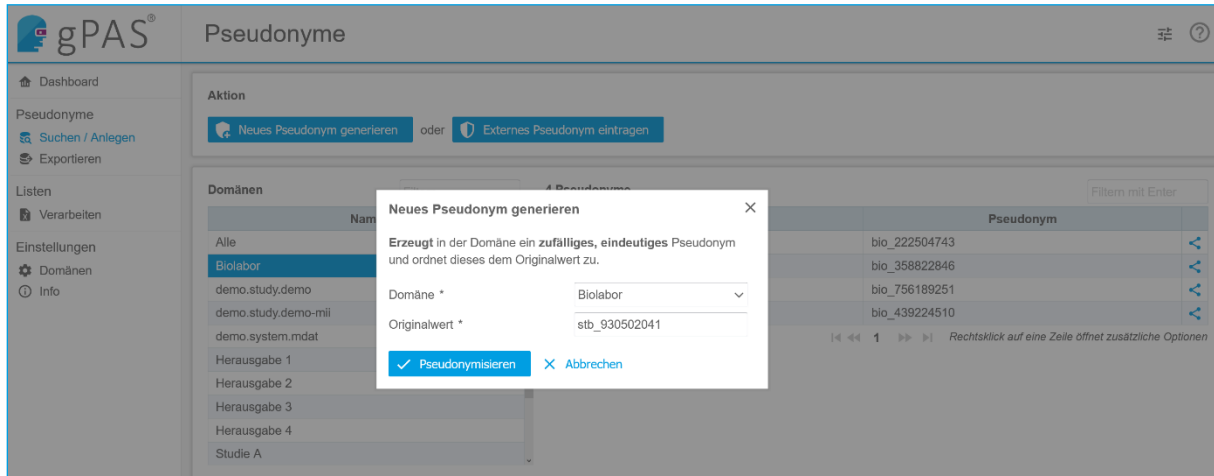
gPAS®

Pseudonyme

Dashboard

Pseudonyme
Suchen / Anlegen
Exportieren

Listen
Verarbeiten

Einstellungen
Domänen
Info

Aktion

Neues Pseudonym generieren oder Externes Pseudonym eintragen

Domänen

| Nam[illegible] |
|---|
| Alle |
| Biolabor |
| demo.study.demo |
| demo.study.demo-mii |
| demo.system.mdat |
| Herausgabe 1 |
| Herausgabe 2 |
| Herausgabe 3 |
| Herausgabe 4 |
| Studie A |

4 Pseudonyme

Filtern mit Enter

| Pseudonym |
|---|
| bio_222504743 |
| bio_358822846 |
| bio_756189251 |
| bio_439224510 |

1

Rechtsklick auf eine Zeile öffnet zusätzliche Optionen

Neues Pseudonym generieren

Erzeugt in der Domäne ein zufälliges, eindeutiges Pseudonym und ordnet dieses dem Originalwert zu.

Domäne * Biolabor

Originalwert * stb_930502041

Pseudonymisieren Abbrechen